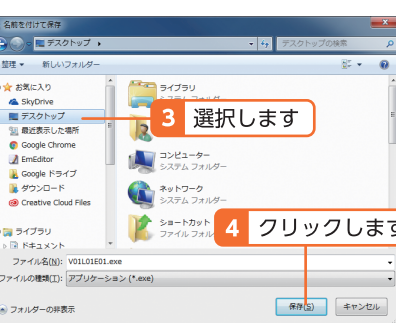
名前を付けて保存

デスクトップ ▸

デスクトップの検索

整理 ▾ 新しいフォルダー

お気に入り
SkyDrive
デスクトップ
最近表示した場所
Google Chrome
EmEditor
Google ドライブ
ダウンロード
Creative Cloud Files

ライブラリ
ドキュメント

ライブラリ
システム フォルダー

3 選択します

コンピューター
システム フォルダー

ネットワーク
システム フォルダー

ショートカット
ファイル フォル

4 クリックします

ファイル名(N): V01L01E01.exe
ファイルの種類(T): アプリケーション (*.exe)

フォルダーの非表示

保存(S) キャンセル